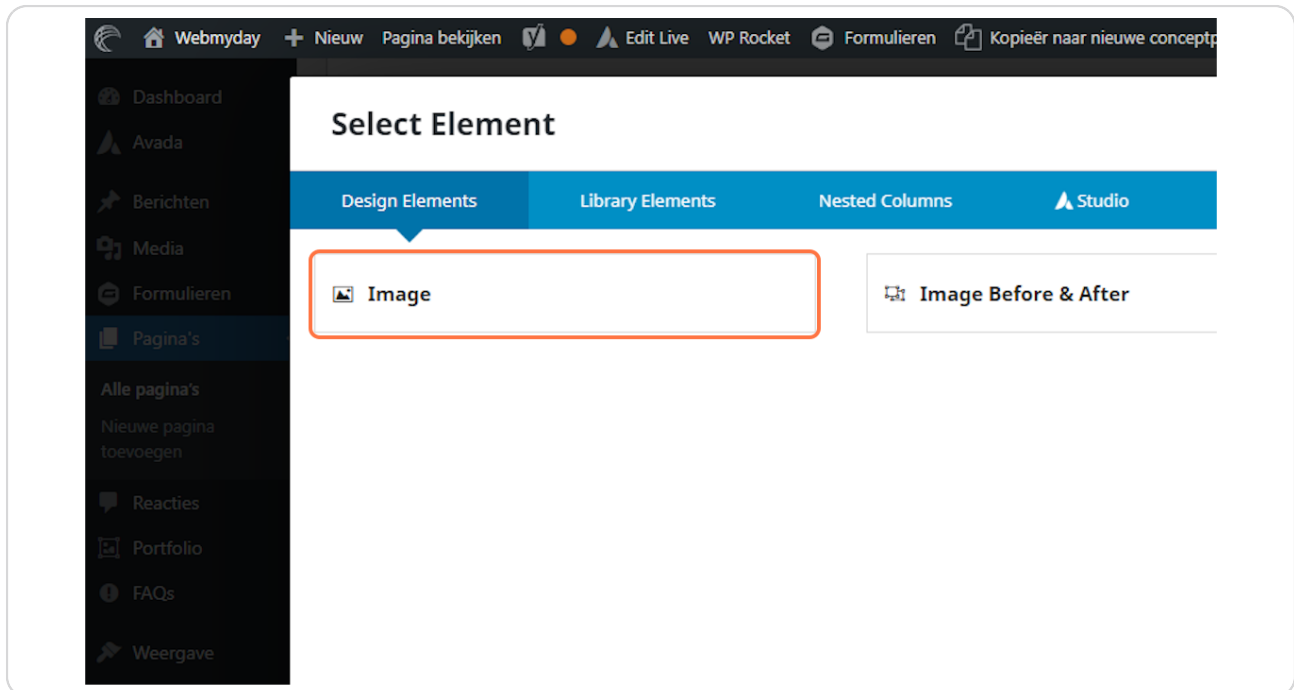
Webmyday + Nieuw Pagina bekijken Edit Live WP Rocket Formulieren Kopieër naar nieuwe conceptp

Dashboard
Avada
Berichten
Media
Formulieren
Pagina's
Alle pagina's
Nieuwe pagina toevoegen
Reacties
Portfolio
FAQs
Weergave

Select Element

Design Elements | Library Elements | Nested Columns | Studio

Image

Image Before & After